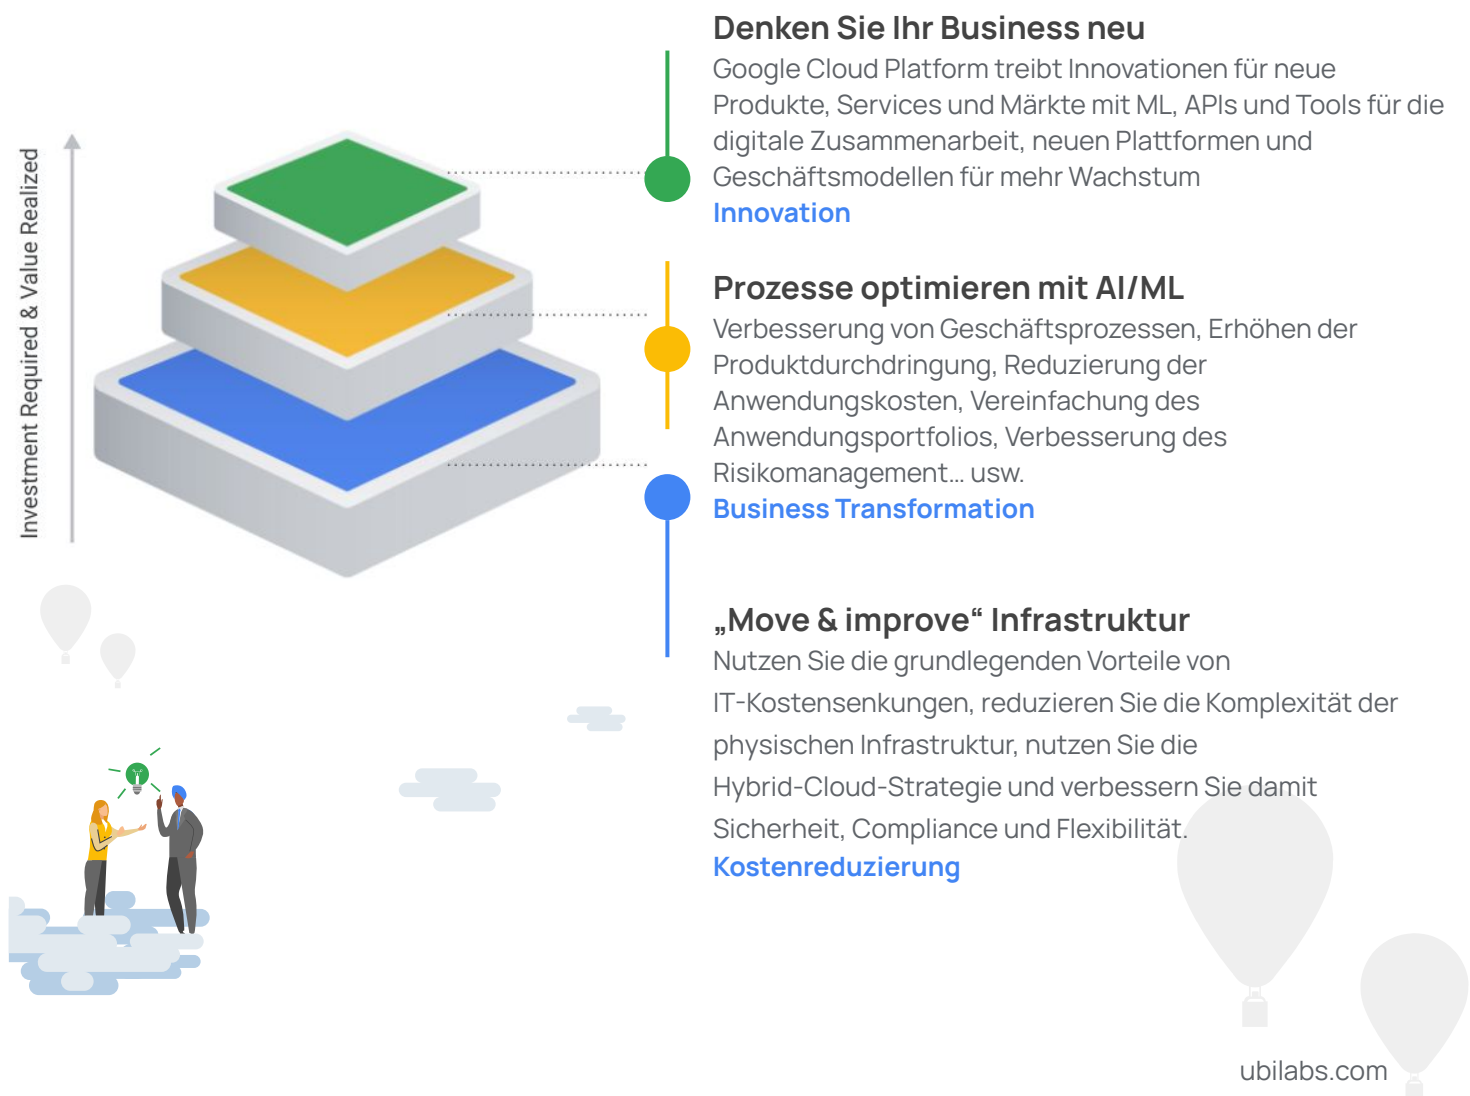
Investment Required & Value Realized

Denken Sie Ihr Business neu
Google Cloud Platform treibt Innovationen für neue Produkte, Services und Märkte mit ML, APIs und Tools für die digitale Zusammenarbeit, neuen Plattformen und Geschäftsmodellen für mehr Wachstum
Innovation

Prozesse optimieren mit AI/ML
Verbesserung von Geschäftsprozessen, Erhöhen der Produktdurchdringung, Reduzierung der Anwendungskosten, Vereinfachung des Anwendungsportfolios, Verbesserung des Risikomanagement… usw.
Business Transformation

„Move & improve“ Infrastruktur
Nutzen Sie die grundlegenden Vorteile von IT-Kostensenkungen, reduzieren Sie die Komplexität der physischen Infrastruktur, nutzen Sie die Hybrid-Cloud-Strategie und verbessern Sie damit Sicherheit, Compliance und Flexibilität.
Kostenreduzierung

ubilabs.com